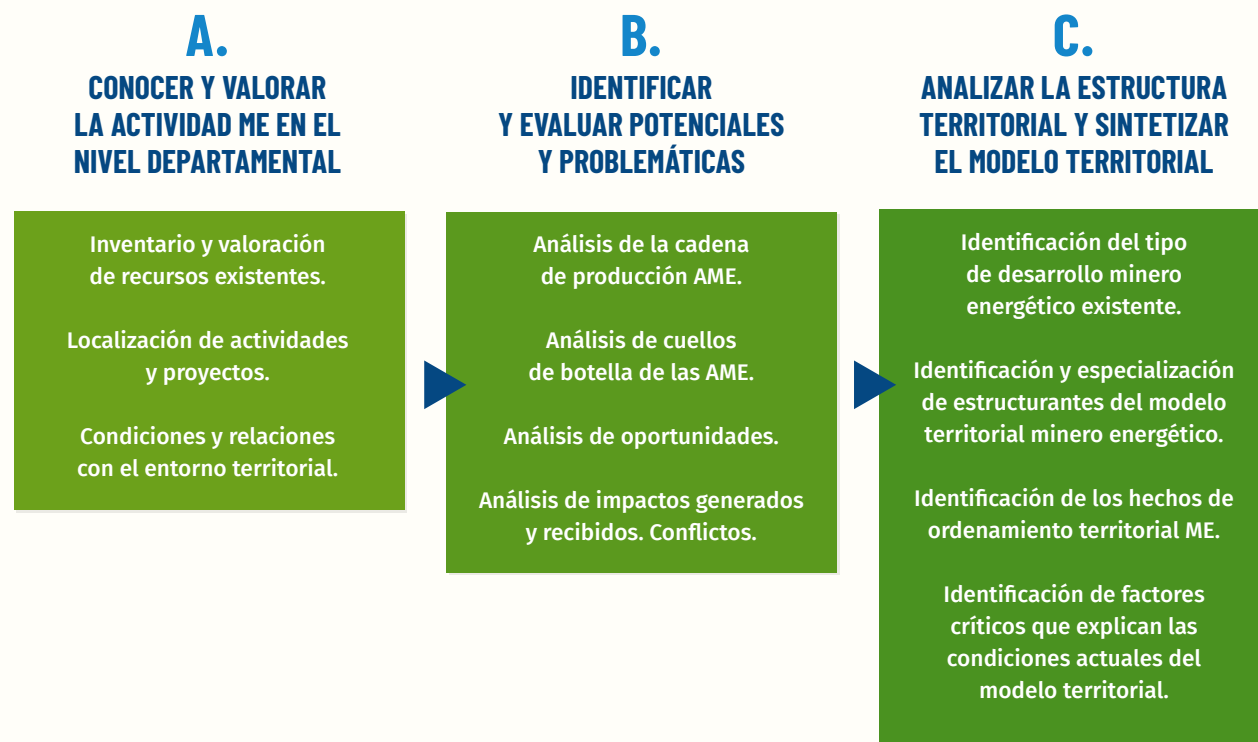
A.
CONOCER Y VALORAR LA ACTIVIDAD ME EN EL NIVEL DEPARTAMENTAL

Inventario y valoración de recursos existentes.

Localización de actividades y proyectos.

Condiciones y relaciones con el entorno territorial.

B.
IDENTIFICAR Y EVALUAR POTENCIALES Y PROBLEMÁTICAS

Análisis de la cadena de producción AME.

Análisis de cuellos de botella de las AME.

Análisis de oportunidades.

Análisis de impactos generados y recibidos. Conflictos.

C.
ANALIZAR LA ESTRUCTURA TERRITORIAL Y SINTETIZAR EL MODELO TERRITORIAL

Identificación del tipo de desarrollo minero energético existente.

Identificación y especialización de estructurantes del modelo territorial minero energético.

Identificación de los hechos de ordenamiento territorial ME.

Identificación de factores críticos que explican las condiciones actuales del modelo territorial.